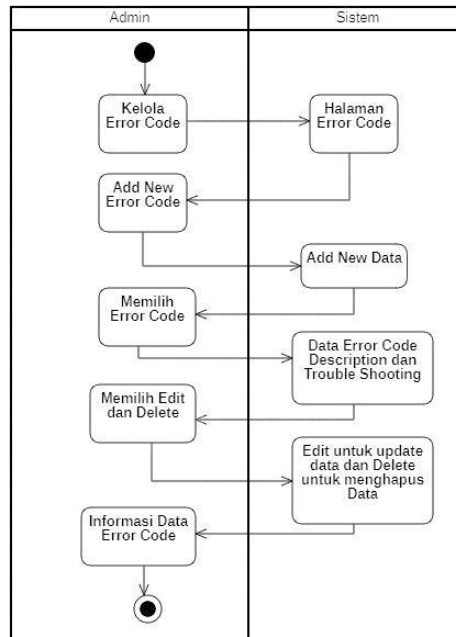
Admin

Sistem

Kelola Error Code

Halaman Error Code

Add New Error Code

Add New Data

Memilih Error Code

Data Error Code Description dan Trouble Shooting

Memilih Edit dan Delete

Edit untuk update data dan Delete untuk menghapus Data

Informasi Data Error Code